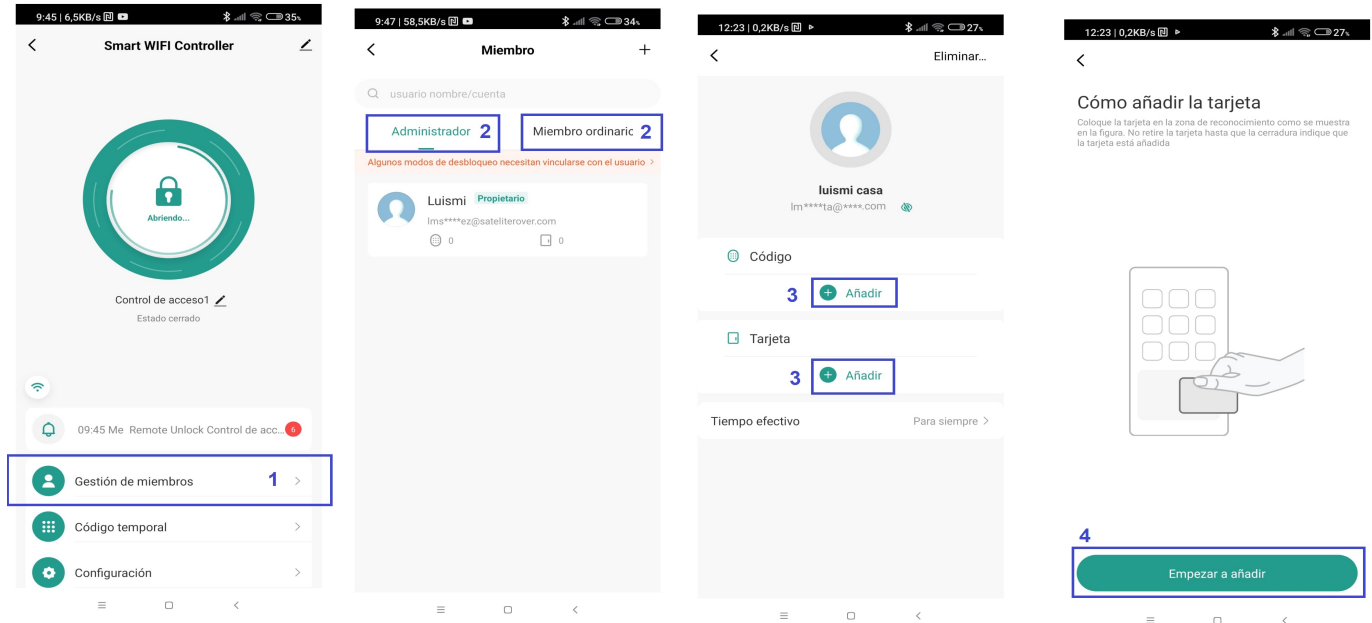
9:45 | 6,5KB/s 35%

Smart WIFI Controller

Abriendo...

Control de acceso1

Estado cerrado

09:45 Me Remote Unlock Control de acc... 6

Gestión de miembros 1

Código temporal

Configuración

9:47 | 58,5KB/s 34%

Miembro

usuario nombre/cuenta

Administrador 2

Miembro ordinario 2

Algunos modos de desbloqueo necesitan vincularse con el usuario

Luismi Propietario

lms****ez@sateliterover.com

0 0

12:23 | 0,2KB/s 27%

Eliminar...

luismi casa

lm****ta@****.com

Código

3 Añadir

Tarjeta

3 Añadir

Tiempo efectivo Para siempre

12:23 | 0,2KB/s 27%

Cómo añadir la tarjeta

Coloque la tarjeta en la zona de reconocimiento como se muestra en la figura. No retire la tarjeta hasta que la cerradura indique que la tarjeta está añadida

4

Empezar a añadir